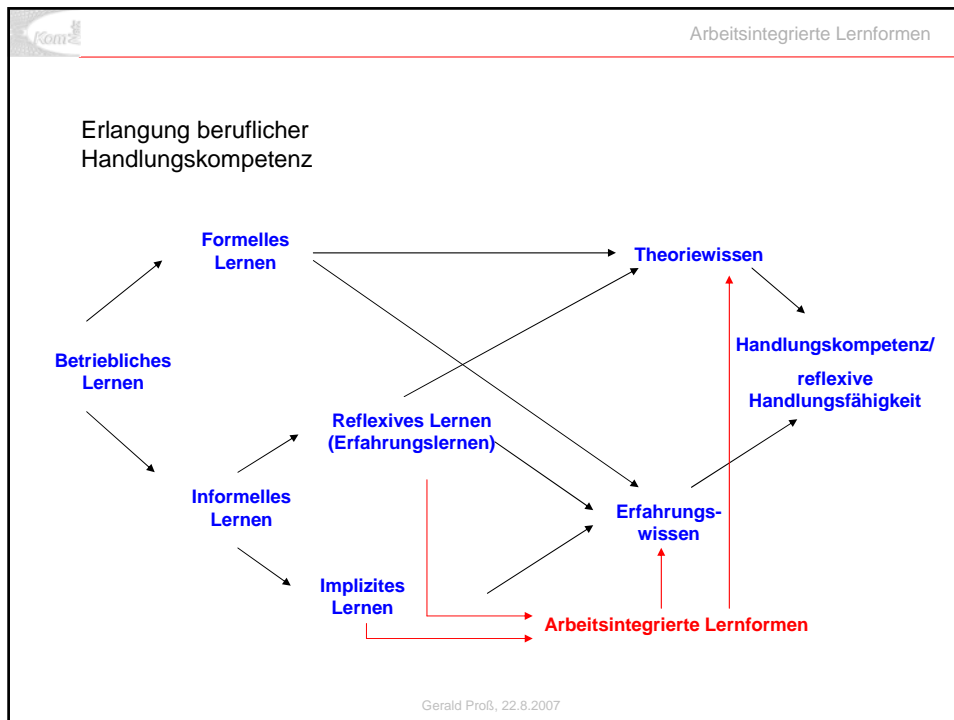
Kom

Arbeitsintegrierte Lernformen

Erlangung beruflicher Handlungskompetenz

Formelles Lernen

Theoriewissen

Handlungskompetenz/

reflexive Handlungsfähigkeit

Betriebliches Lernen

Reflexives Lernen (Erfahrungslernen)

Informelles Lernen

Erfahrungswissen

Implizites Lernen

Arbeitsintegrierte Lernformen

Gerald Proß, 22.8.2007